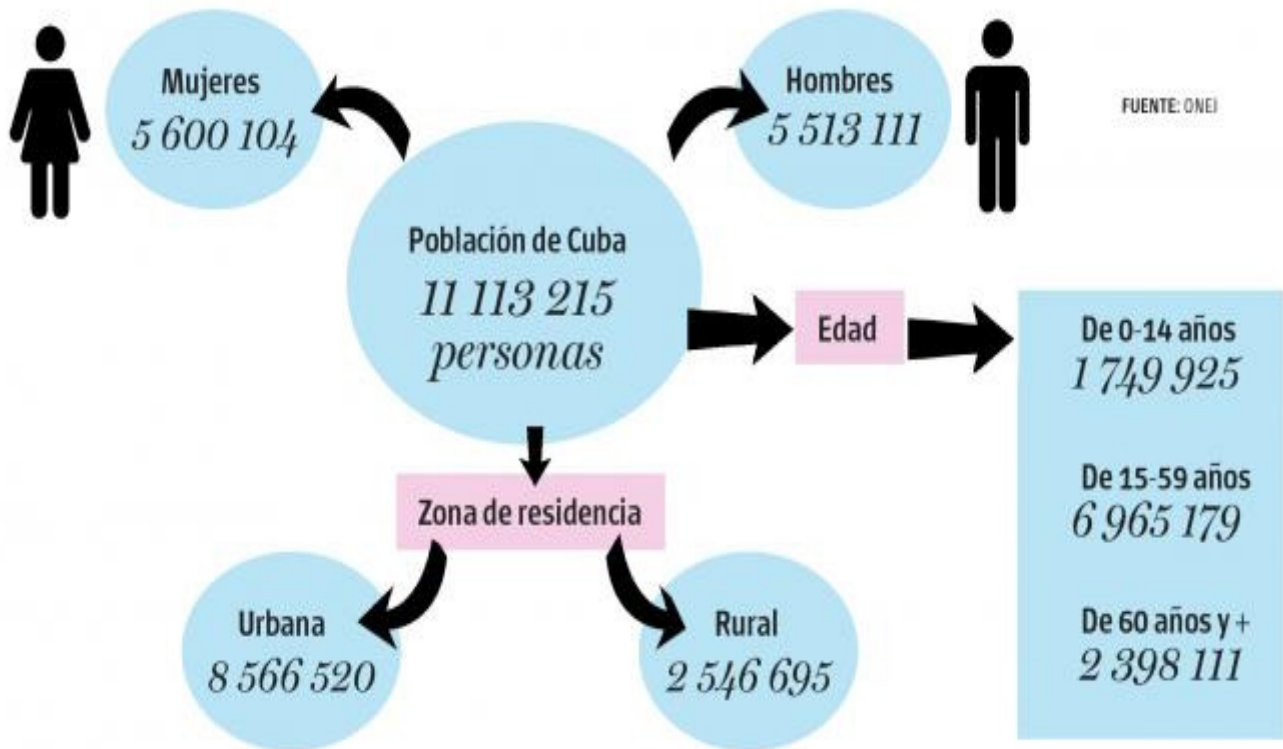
Mujeres
5 600 104

Hombres
5 513 111

FUENTE: ONEI

Población de Cuba
11 113 215
personas

Edad

De 0-14 años
1 749 925

De 15-59 años
6 965 179

De 60 años y +
2 398 111

Zona de residencia

Urbana
8 566 520

Rural
2 546 695